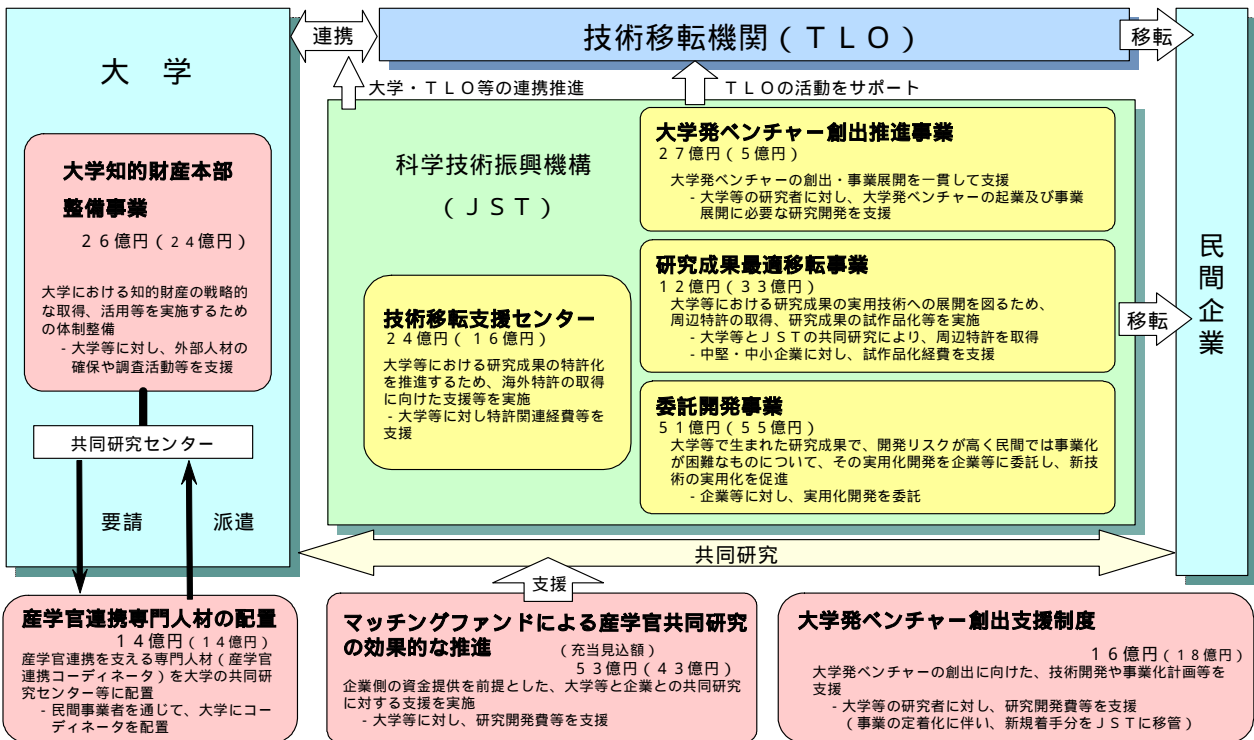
大　学

連携

技術移転機関（ＴＬＯ）

移転

民間企業

大学・ＴＬＯ等の連携推進

ＴＬＯの活動をサポート

大学知的財産本部整備事業
２６億円（２４億円）
大学における知的財産の戦略的な取得、活用等を実施するための体制整備
- 大学等に対し、外部人材の確保や調査活動等を支援

科学技術振興機構
（ＪＳＴ）

大学発ベンチャー創出推進事業
２７億円（５億円）
大学発ベンチャーの創出・事業展開を一貫して支援
- 大学等の研究者に対し、大学発ベンチャーの起業及び事業展開に必要な研究開発を支援

研究成果最適移転事業
１２億円（３３億円）
大学等における研究成果の実用技術への展開を図るため、周辺特許の取得、研究成果の試作品化等を実施
- 大学等とＪＳＴの共同研究により、周辺特許を取得
- 中堅・中小企業に対し、試作品化経費を支援

移転

技術移転支援センター
２４億円（１６億円）
大学等における研究成果の特許化を推進するため、海外特許の取得に向けた支援等を実施
- 大学等に対し特許関連経費等を支援

委託開発事業
５１億円（５５億円）
大学等で生まれた研究成果で、開発リスクが高く民間では事業化が困難なものについて、その実用化開発を企業等に委託し、新技術の実用化を促進
- 企業等に対し、実用化開発を委託

共同研究センター

要請

派遣

共同研究

支援

産学官連携専門人材の配置
１４億円（１４億円）
産学官連携を支える専門人材（産学官連携コーディネータ）を大学の共同研究センター等に配置
- 民間事業者を通じて、大学にコーディネータを配置

マッチングファンドによる産学官共同研究の効果的な推進
（充当見込額）
５３億円（４３億円）
企業側の資金提供を前提とした、大学等と企業との共同研究に対する支援を実施
- 大学等に対し、研究開発費等を支援

大学発ベンチャー創出支援制度
１６億円（１８億円）
大学発ベンチャーの創出に向けた、技術開発や事業化計画等を支援
- 大学等の研究者に対し、研究開発費等を支援
（事業の定着化に伴い、新規着手分をＪＳＴに移管）